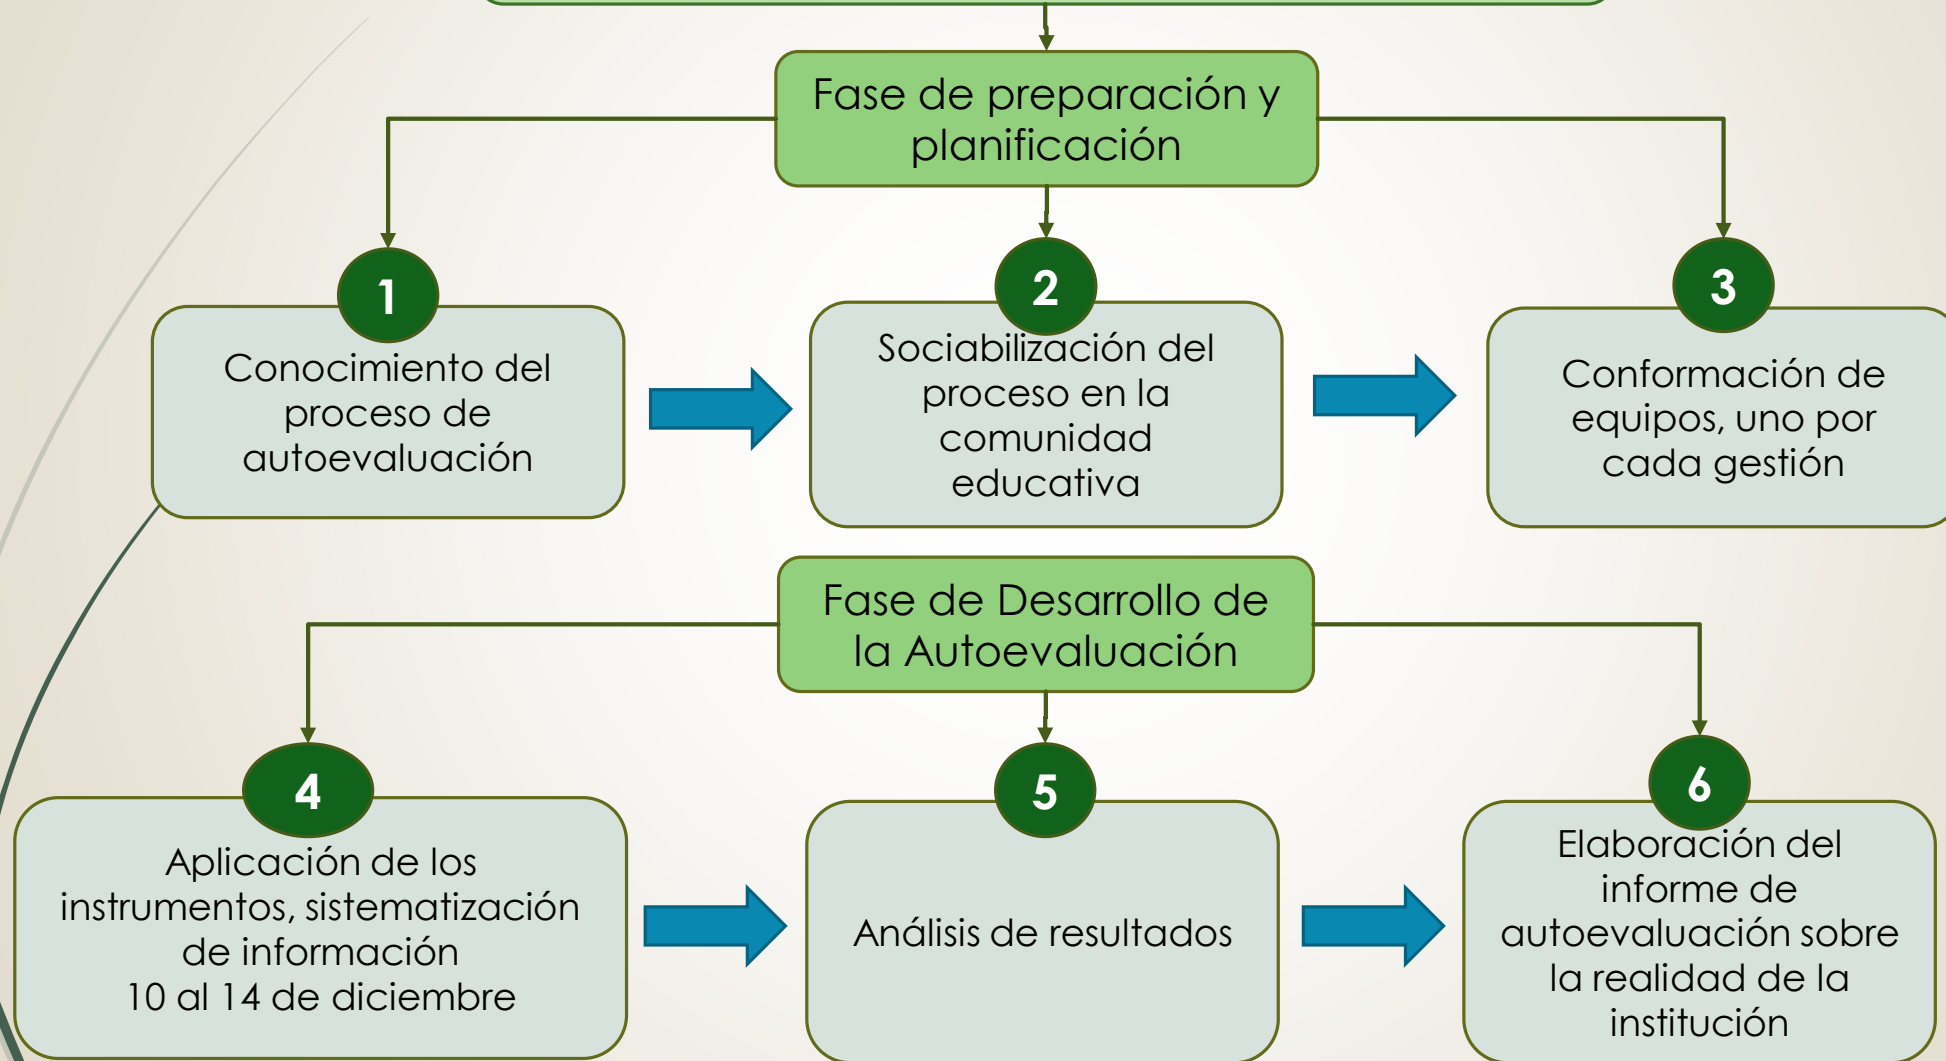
Fase de preparación y planificación

1
Conocimiento del proceso de autoevaluación

2
Sociabilización del proceso en la comunidad educativa

3
Conformación de equipos, uno por cada gestión

Fase de Desarrollo de la Autoevaluación

4
Aplicación de los instrumentos, sistematización de información
10 al 14 de diciembre

5
Análisis de resultados

6
Elaboración del informe de autoevaluación sobre la realidad de la institución